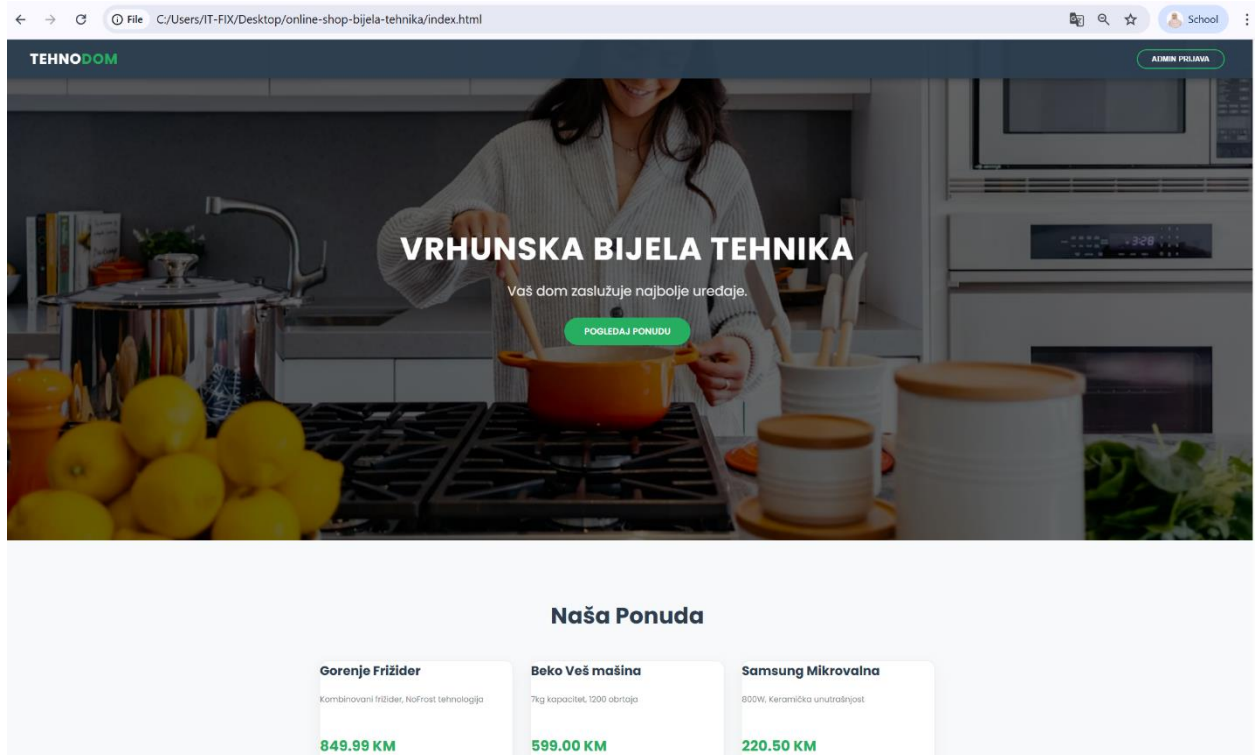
File C:/Users/IT-FIX/Desktop/online-shop-bijela-tehnika/index.html

School

TEHNODOM

ADMIN PRIJAVA

VRHUNSKA BIJELA TEHNIKA

Vaš dom zaslužuje najbolje uređaje.

POGLEDAJ PONUDU

Naša Ponuda

Gorenje Frižider

Kombinovani frižider, NoFrost tehnologija

849.99 KM

Beko Veš mašina

7kg kapacitet, 1200 obrtaja

599.00 KM

Samsung Mikrovalna

800W, Keramička unutrašnjost

220.50 KM